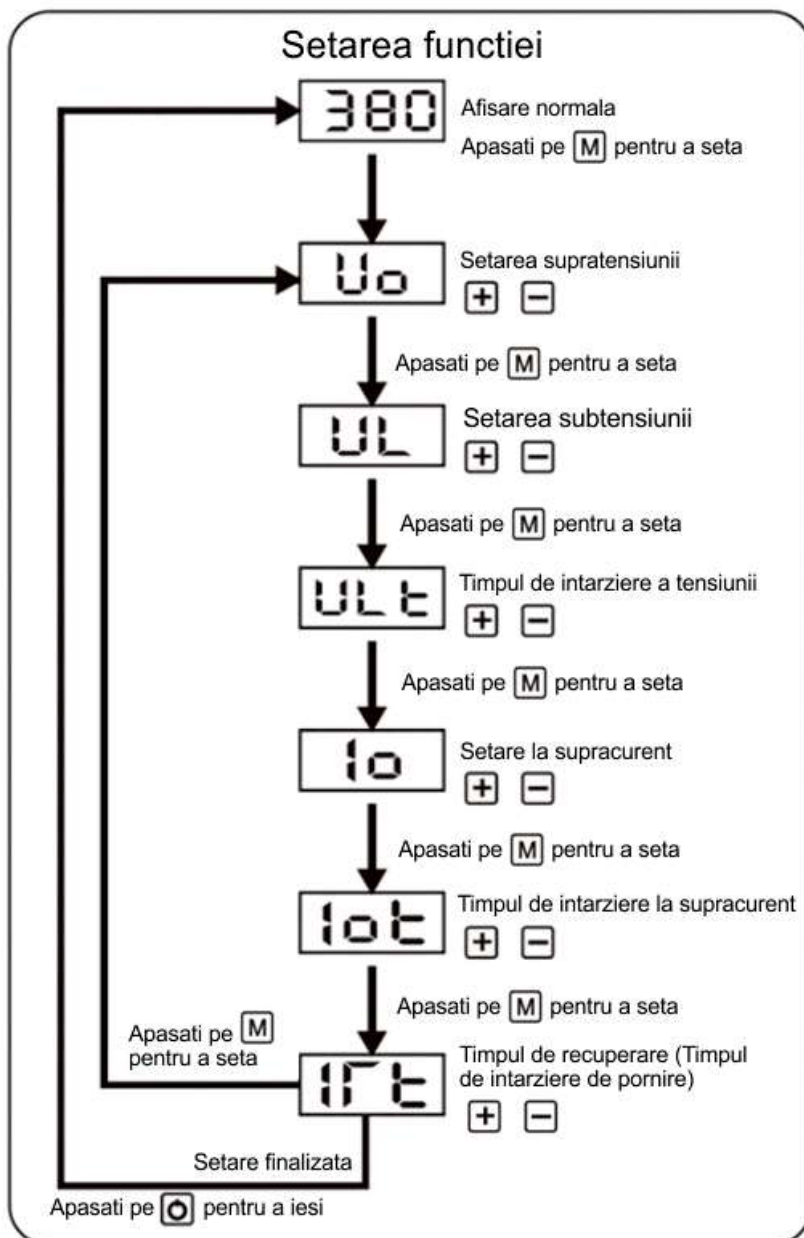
Setarea functiei

380 Afisare normala

Apasati pe M pentru a seta

Uo Setarea supratensiunii

+ −

Apasati pe M pentru a seta

UL Setarea subtensiunii

+ −

Apasati pe M pentru a seta

ULt Timpul de intarziere a tensiunii

+ −

Apasati pe M pentru a seta

Io Setare la supracurent

+ −

Apasati pe M pentru a seta

Iot Timpul de intarziere la supracurent

+ −

Apasati pe M pentru a seta

Apasati pe M pentru a seta

IrT Timpul de recuperare (Timpul de intarziere de pornire)

+ −

Setare finalizata

Apasati pe pentru a iesi